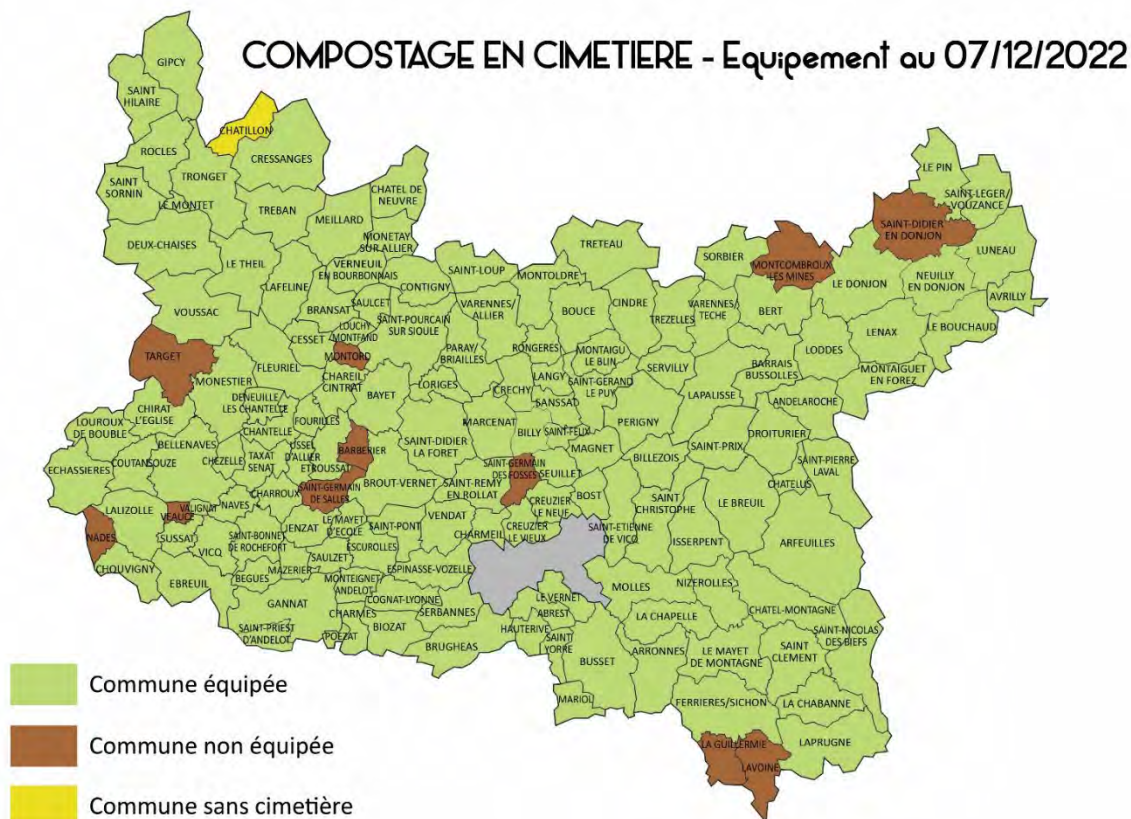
COMPOSTAGE EN CIMETIERE - Equipement au 07/12/2022

GIPCY
SAINT HILAIRE
CHATILLON
CRESSANGES
ROCLES
TRONGET
SAINT SORNIN
LE MONTET
TREBAN
CHATEL DE NEUVRE
MEILLARD
DEUX-CHAISES
MONETAY SUR ALLIER
LE THEIL
VERNEUIL EN BOURBONNAIS
LAFELINE
SAINT-LOUP
MONTOLDRE
TRETEAU
SORBIER
MONTCOMBROUX LES MINES
LE PIN
SAINT-LEGER/ VOUZANCE
SAINT-DIDIER EN DONJON
LUNEAU
LE DONJON
NEUILLY EN DONJON
AVRILLY
VOUSSAC
BRANSAT
SAULCET
CONTIGNY
VARENNES/ ALLIER
BOUCE
CINDRE
VARENNES/ TECHE
TREZELLES
BERT
LENAX
LE BOUCHAUD
TARGET
CESSET
LOUCHY MONTFAND
SAINT-POURCAIN SUR SIOULE
MONTORD
PARAY/ BRIAILLES
RONGERES
MONTAIGU LE BLIN
SERVILLY
BARRAIS BUSSOLLES
LODDES
MONTAIGUET EN FOREZ
MONESTIER
FLEURIEL
CHAREIL CINTRAT
BAYET
LORIGES
CRECHY
LANGY
SAINT-GERAND LE PUY
LAPALISSE
ANDELAROCHE
CHIRAT L'EGLISE
DENEUILLE LES CHANTELLE
FOURILLES
SANSSAT
LOUROUX DE BOUBLE
CHANTELLE
MARCENAT
BILLY
SAINT-FELIX
MAGNET
PERIGNY
DROITURIER
BELLENAVES
TAXAT SENAT
USSEL D'ALLIER
BARBERIER
SAINT-DIDIER LA FORET
SAINT-PRIX
SAINT-PIERRE LAVAL
ECHASSIERES
COUTANSOUZE
CHEZELLE
ETROUSSAT
SAINT-GERMAIN DES FOSSES
SEUILLET
BILLEZOIS
CHATELUS
CHARROUX
SAINT-GERMAIN DE SALLES
BROUT-VERNET
SAINT-REMY EN ROLLAT
BOST
SAINT CHRISTOPHE
LE BREUIL
LALIZOLLE
VALIGNAT
VEAUCE
NAVES
LE MAYET D'ECOLE
CREUZIER LE NEUF
NADES
SUSSAT
SAINT-BONNET DE ROCHEFORT
JENZAT
SAINT-PONT
VENDAT
CHARMEIL
CREUZIER LE VIEUX
SAINT-ETIENNE DE VICQ
ISSERPENT
ARFEUILLES
VICQ
SAULZET
ESCUROLLES
CHOUVIGNY
EBREUIL
BEGUES
MAZERIER
MONTEIGNET/ ANDELOT
ESPINASSE-VOZELLE
MOLLES
NIZEROLLES
GANNAT
COGNAT-LYONNE
SERBANNES
LE VERNET
ABREST
LA CHAPELLE
CHATEL-MONTAGNE
CHARMES
SAINT-PRIEST D'ANDELOT
POEZAT
BIOZAT
HAUTERIVE
SAINT YORRE
SAINT CLEMENT
SAINT-NICOLAS DES BIEFS
BRUGHEAS
BUSSET
ARRONNES
LE MAYET DE MONTAGNE
MARIOL
FERRIERES/SICHON
LA CHABANNE
LA GUILLERMIE
LAVOINE
LAPRUGNE

Commune équipée
Commune non équipée
Commune sans cimetière